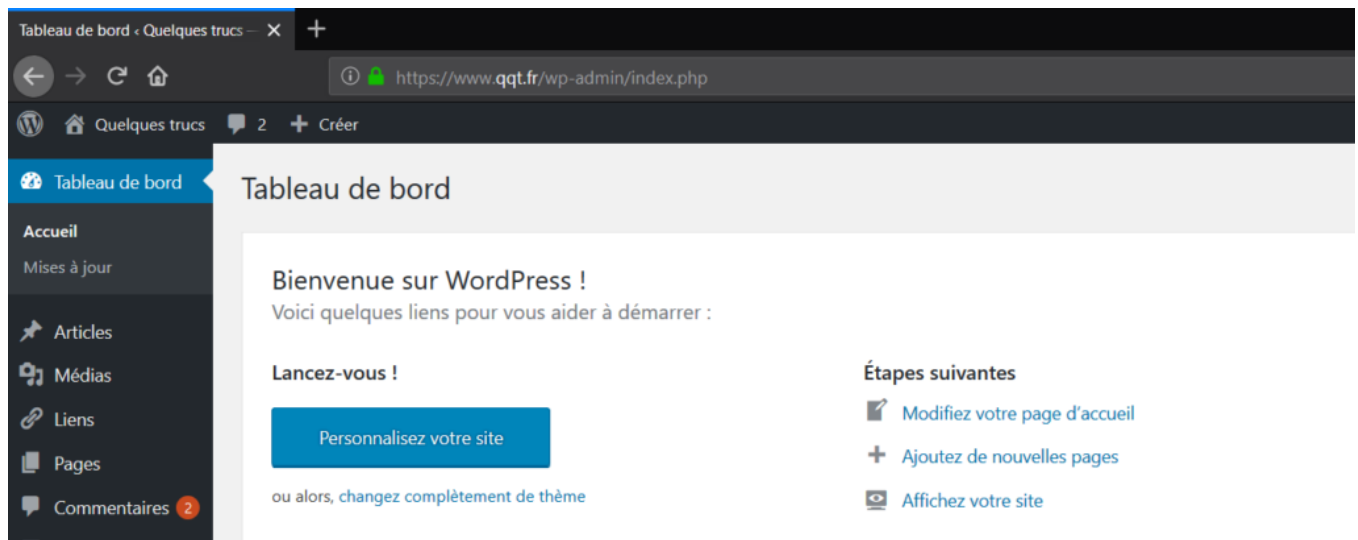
Tableau de bord ‹ Quelques trucs — ×
+

https://www.qqt.fr/wp-admin/index.php

Quelques trucs 2 + Créer

Tableau de bord

Accueil

Mises à jour

Articles

Médias

Liens

Pages

Commentaires 2

Tableau de bord

Bienvenue sur WordPress !

Voici quelques liens pour vous aider à démarrer :

Lancez-vous !

Personnalisez votre site

ou alors, changez complètement de thème

Étapes suivantes

Modifiez votre page d'accueil

Ajoutez de nouvelles pages

Affichez votre site